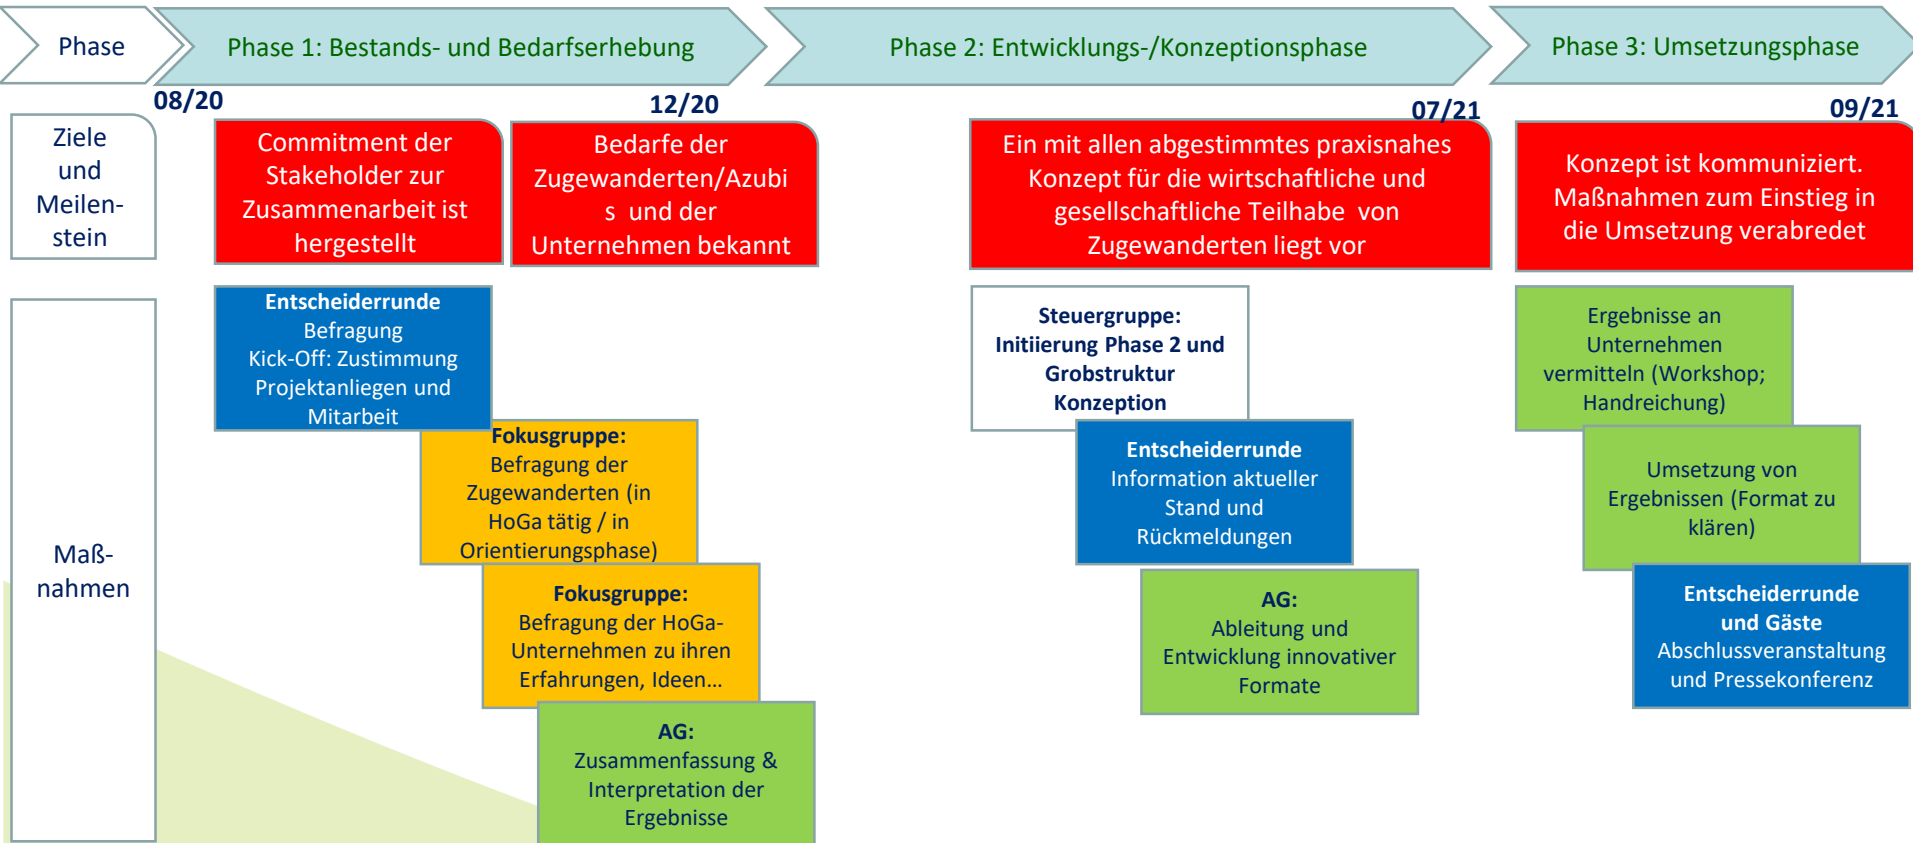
Phase

Phase 1: Bestands- und Bedarfserhebung

Phase 2: Entwicklungs-/Konzeptionsphase

Phase 3: Umsetzungsphase

08/20

12/20

07/21

09/21

Ziele und Meilenstein

Commitment der Stakeholder zur Zusammenarbeit ist hergestellt

Bedarfe der Zugewanderten/Azubi s und der Unternehmen bekannt

Ein mit allen abgestimmtes praxisnahes Konzept für die wirtschaftliche und gesellschaftliche Teilhabe von Zugewanderten liegt vor

Konzept ist kommuniziert. Maßnahmen zum Einstieg in die Umsetzung verabredet

Maßnahmen

**Entscheiderrunde**
Befragung
Kick-Off: Zustimmung Projektanliegen und Mitarbeit

**Fokusgruppe:**
Befragung der Zugewanderten (in HoGa tätig / in Orientierungsphase)

**Fokusgruppe:**
Befragung der HoGa-Unternehmen zu ihren Erfahrungen, Ideen…

**AG:**
Zusammenfassung & Interpretation der Ergebnisse

**Steuergruppe:**
**Initiierung Phase 2 und Grobstruktur Konzeption**

**Entscheiderrunde**
Information aktueller Stand und Rückmeldungen

**AG:**
Ableitung und Entwicklung innovativer Formate

Ergebnisse an Unternehmen vermitteln (Workshop; Handreichung)

Umsetzung von Ergebnissen (Format zu klären)

**Entscheiderrunde und Gäste**
Abschlussveranstaltung und Pressekonferenz